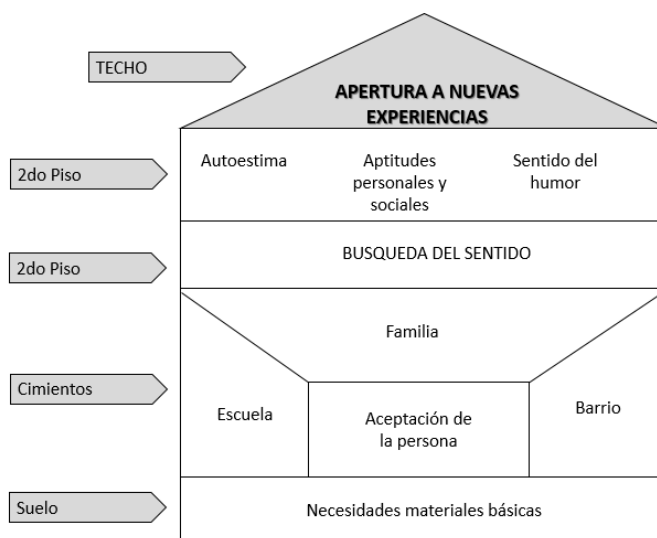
TECHO

APERTURA A NUEVAS EXPERIENCIAS

2do Piso

Autoestima

Aptitudes personales y sociales

Sentido del humor

2do Piso

BUSQUEDA DEL SENTIDO

Cimientos

Familia

Escuela

Aceptación de la persona

Barrio

Suelo

Necesidades materiales básicas